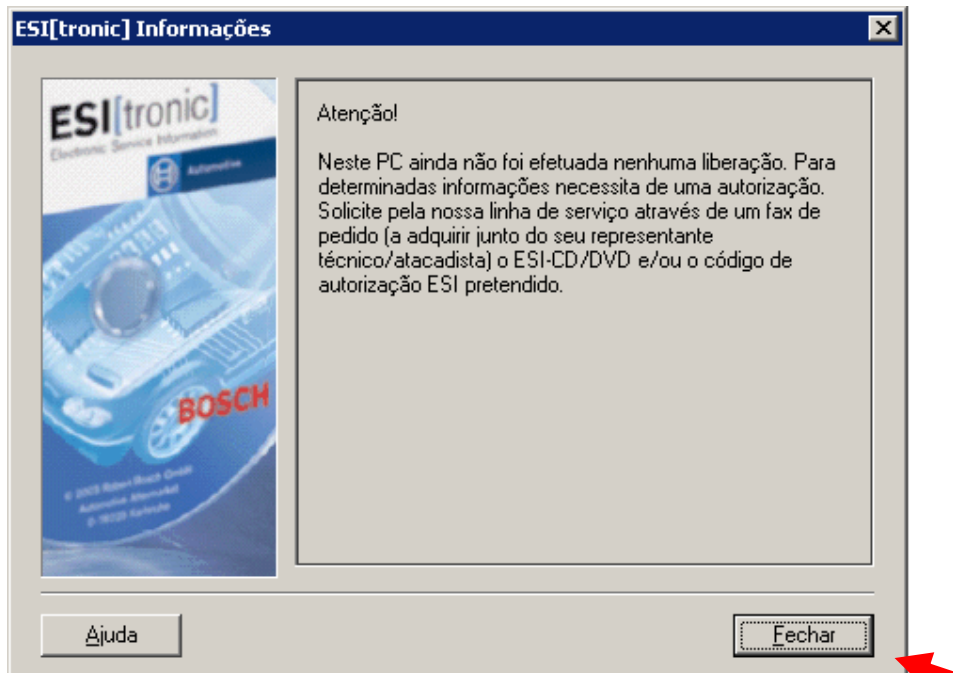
ESI[tronic] Informações

ESI[tronic]
Electronic Service Information
Automotive

BOSCH

© 2003 Robert Bosch GmbH
Automotive Aftermarket
D-76225 Karlsruhe

Atenção!

Neste PC ainda não foi efetuada nenhuma liberação. Para determinadas informações necessita de uma autorização. Solicite pela nossa linha de serviço através de um fax de pedido (a adquirir junto do seu representante técnico/atacadista) o ESI-CD/DVD e/ou o código de autorização ESI pretendido.

Ajuda

Fechar